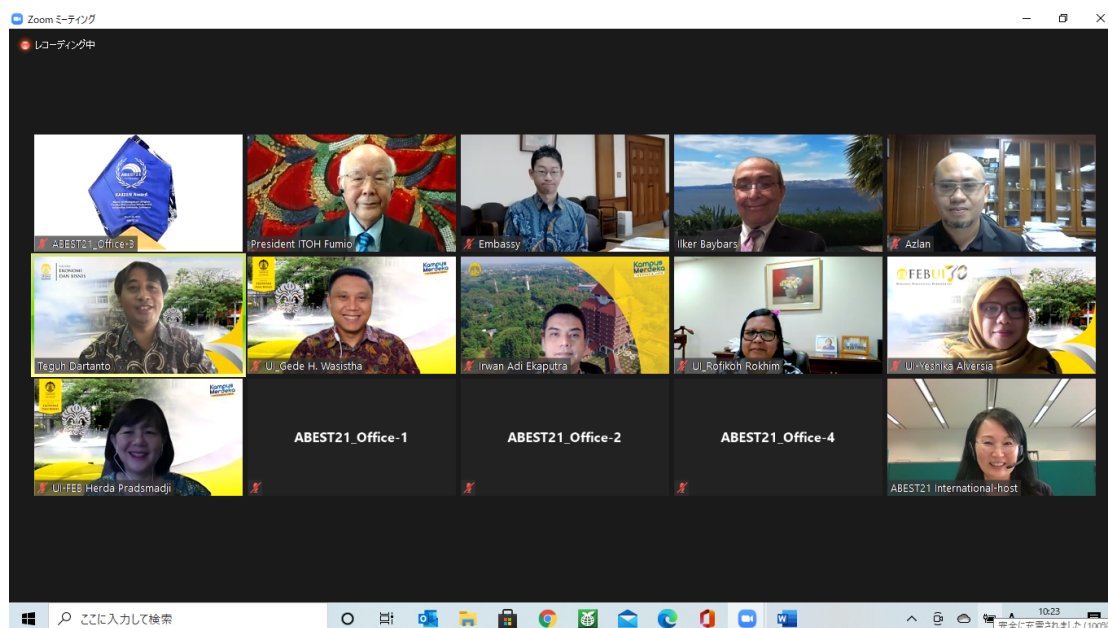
Zoom ミーティング

レコーディング中

ABEST21 KAIZEN Award

ABEST21_Office-3

President ITOH Fumio

Embassy

Ilker Baybars

Azlan

FAKULTAS EKONOMI DAN BISNIS

Teguh Dartanto

Kampus Merdeka

UI_Gede H. Wasistha

Kampus Merdeka

Irwan Adi Ekaputra

UI_Rofikoh Rokhim

FEBUI 70

UI-Yeshika Alversia

Kampus Merdeka

UI-FEB Herda Pradsmadji

ABEST21_Office-1

ABEST21_Office-2

ABEST21_Office-4

ABEST21 International-host

ここに入力して検索

10:23

安全に方要されました (100%